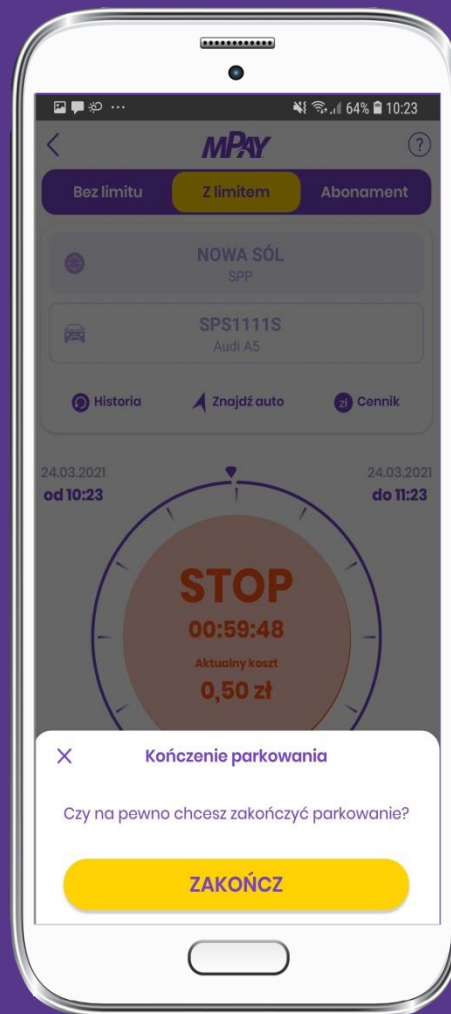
64% 10:23

MPAY

?

Bez limitu

Z limitem

Abonament

NOWA SÓL

SPP

SPS1111S

Audi A5

Historia

Znajdź auto

zł Cennik

24.03.2021
od 10:23

24.03.2021
do 11:23

STOP

00:59:48

Aktualny koszt

0,50 zł

X

Kończenie parkowania

Czy na pewno chcesz zakończyć parkowanie?

ZAKOŃCZ